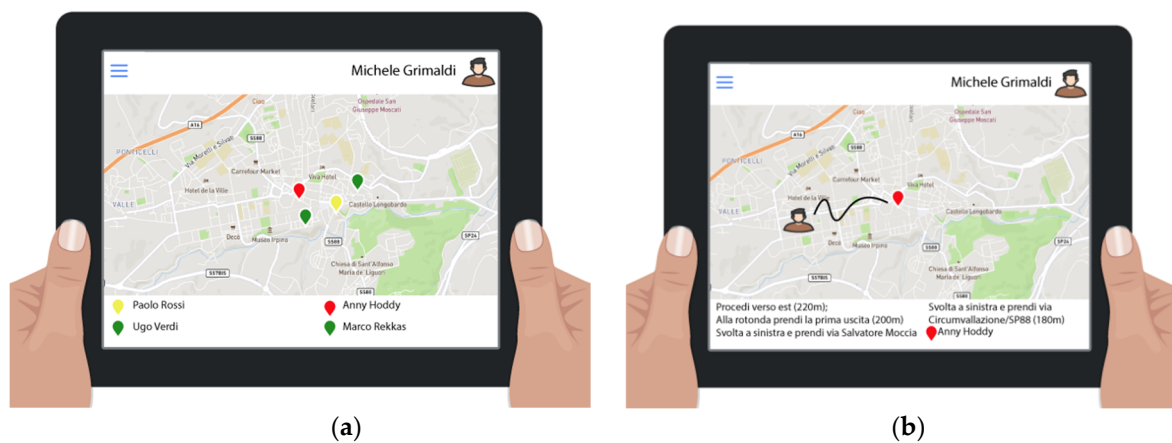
Michele Grimaldi

Ospedale San Giuseppe Moscati
A16
SS88
PONTICELLI
Via Moretti e Silvati
Carrefour Market
Viva Hotel
Hotel de la Ville
VALLE
Castello Longobardo
Decò
Museo Irpino
SS88
SP24
Chiesa di Sant'Alfonso Maria de' Liguori
SS7BIS

Paolo Rossi
Anny Hoddy
Ugo Verdi
Marco Rekkas

(a)

Michele Grimaldi

Ospedale San Giuseppe Moscati
A16
SS88
PONTICELLI
Via Moretti e Silvati
Carrefour Market
Viva Hotel
Hotel de la Ville
VALLE
Castello Longobardo
Decò
SS88
SP24
Chiesa di Sant'Alfonso Maria de' Liguori
SS7BIS

Procedi verso est (220m);
Alla rotonda prendi la prima uscita (200m)
Svolta a sinistra e prendi via Salvatore Moccia

Svolta a sinistra e prendi via Circumvallazione/SP88 (180m)
Anny Hoddy

(b)